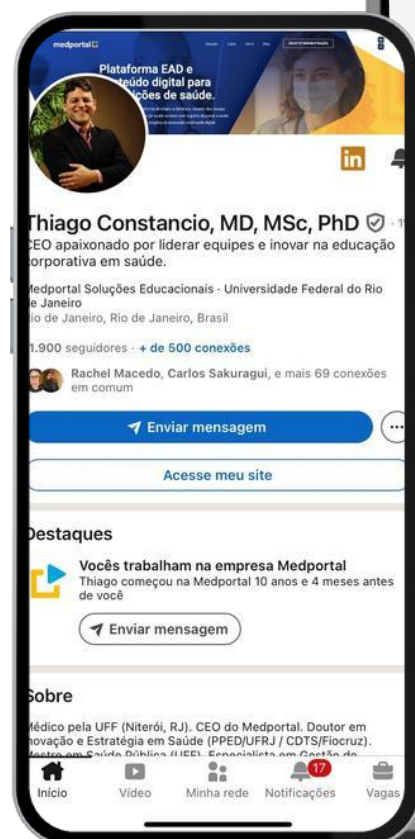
medportal

Plataforma EAD e
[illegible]teúdo digital para
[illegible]ções de saúde.

in

Thiago Constancio, MD, MSc, PhD

CEO apaixonado por liderar equipes e inovar na educação corporativa em saúde.

Medportal Soluções Educacionais · Universidade Federal do Rio de Janeiro
Rio de Janeiro, Rio de Janeiro, Brasil

1.900 seguidores · + de 500 conexões

Rachel Macedo, Carlos Sakuragui, e mais 69 conexões em comum

Enviar mensagem

Acesse meu site

Destaques

Vocês trabalham na empresa Medportal
Thiago começou na Medportal 10 anos e 4 meses antes de você

Enviar mensagem

Sobre

Médico pela UFF (Niterói, RJ). CEO do Medportal. Doutor em Inovação e Estratégia em Saúde (PPED/UFRJ / CDTS/Fiocruz). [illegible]

Início
Vídeo
Minha rede
17
Notificações
Vagas